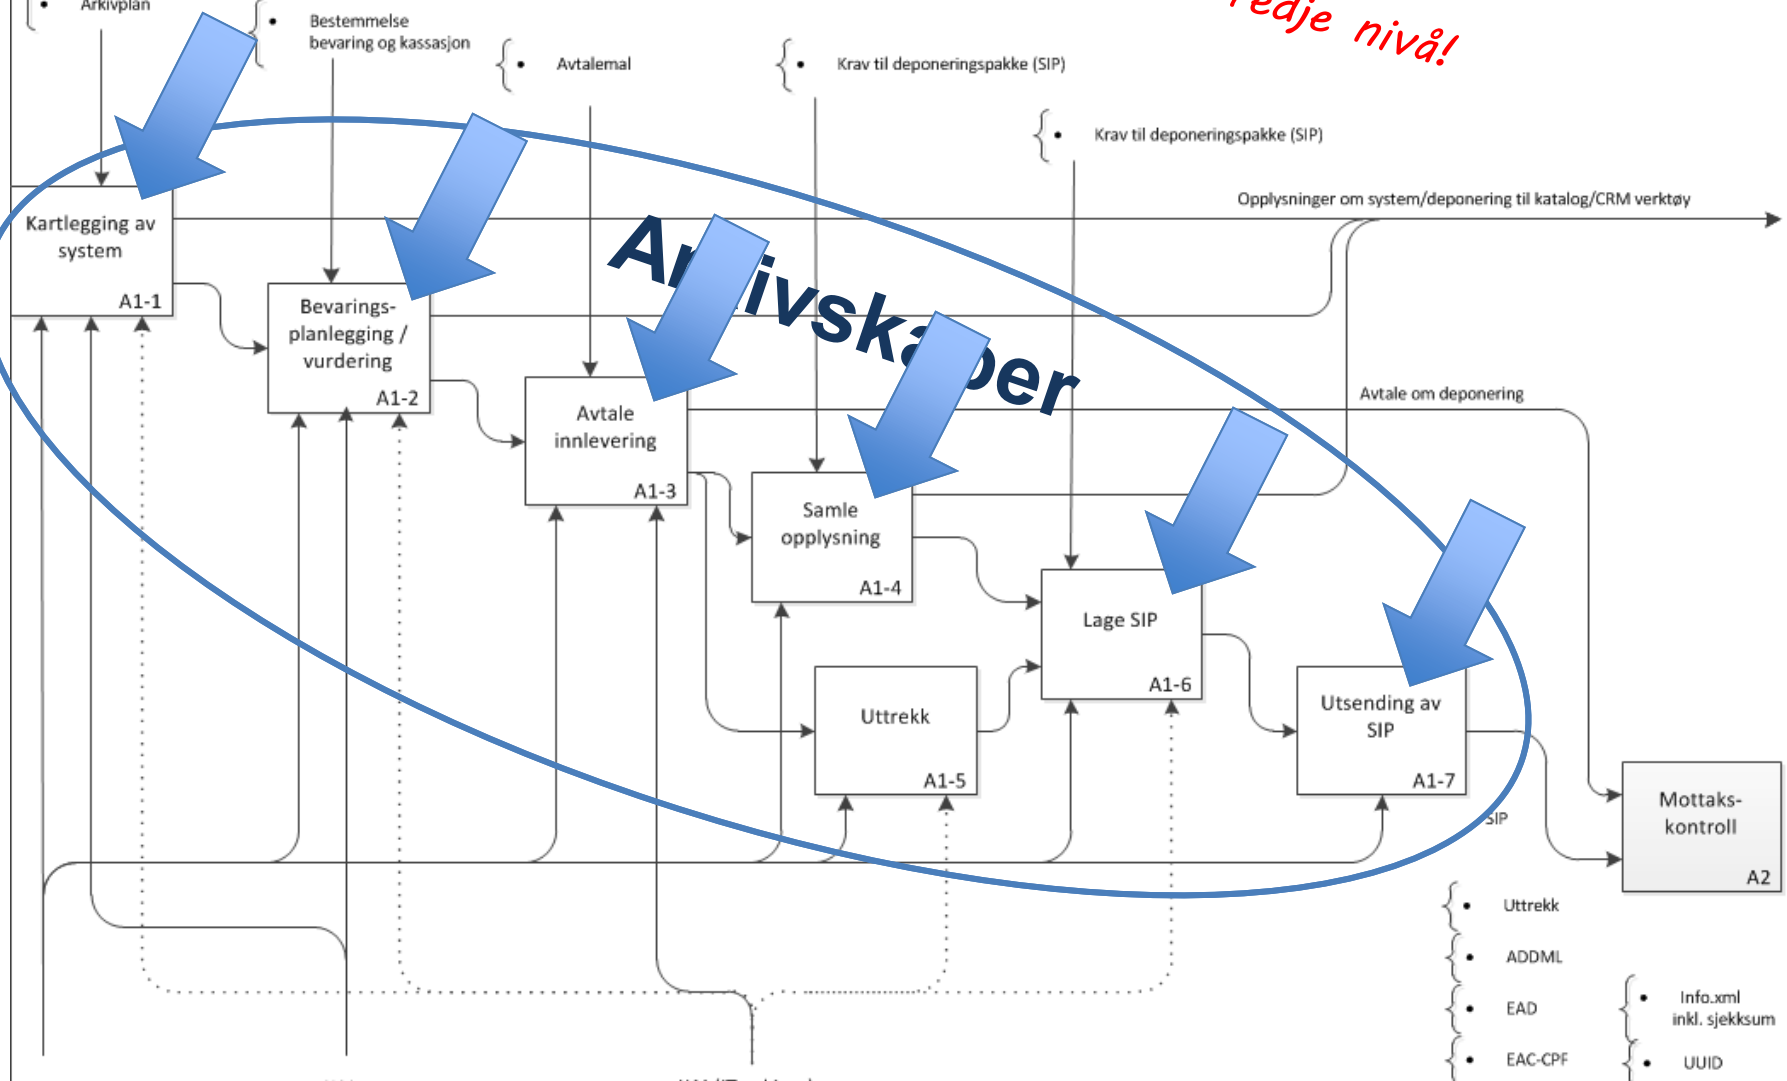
Arkivplan

Bestemmelse bevaring og kassasjon

Avtalemal

Krav til deponeringspakke (SIP)

Krav til deponeringspakke (SIP)

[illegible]edje nivå!

Opplysninger om system/deponering til katalog/CRM verktøy

Kartlegging av system
A1-1

Bevarings-planlegging / vurdering
A1-2

Ar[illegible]ivska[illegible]per

Avtale innlevering
A1-3

Avtale om deponering

Samle opplysning
A1-4

Lage SIP
A1-6

Uttrekk
A1-5

Utsending av SIP
A1-7

Mottaks-kontroll
A2

SIP

Uttrekk

ADDML

EAD

EAC-CPF

Info.xml inkl. sjekksum

UUID